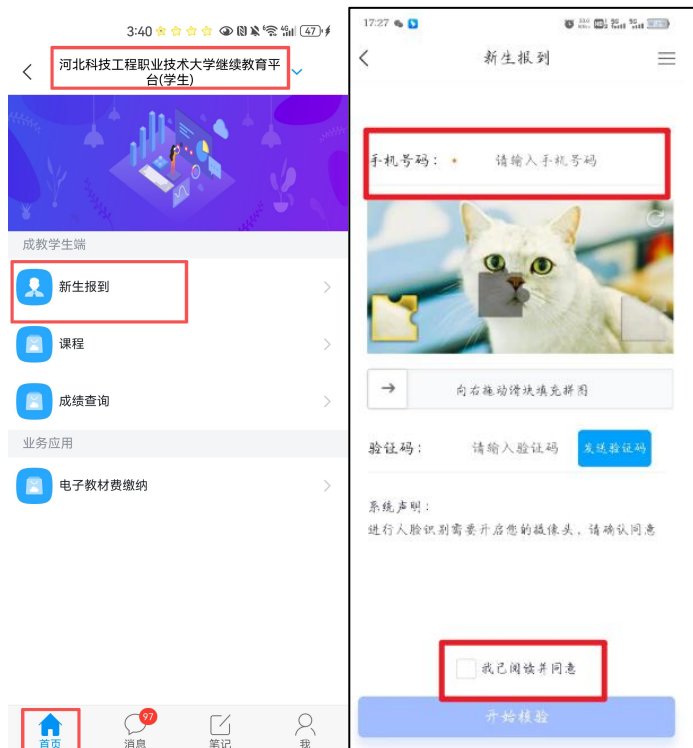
3:40 47

河北科技工程职业技术大学继续教育平台(学生)

成教学生端

新生报到

课程

成绩查询

业务应用

电子教材费缴纳

首页 消息 97 笔记 我

17:27

新生报到

手机号码： 请输入手机号码

向右拖动滑块填充拼图

验证码： 请输入验证码 发送验证码

系统声明：
进行人脸识别需要开启您的摄像头，请确认同意

我已阅读并同意

开始核验